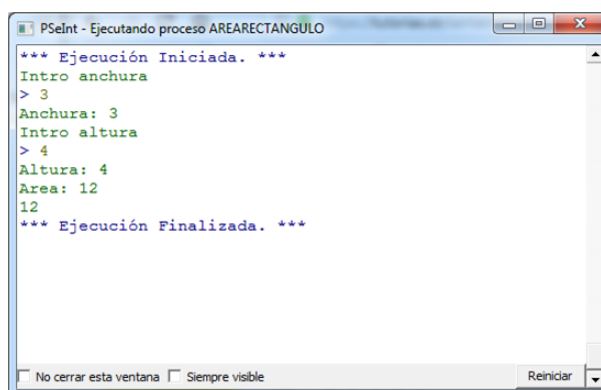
PSeInt - Ejecutando proceso AREARECTANGULO

*** Ejecución Iniciada. ***
Intro anchura
> 3
Anchura: 3
Intro altura
> 4
Altura: 4
Area: 12
12
*** Ejecución Finalizada. ***

No cerrar esta ventana   Siempre visible   Reiniciar